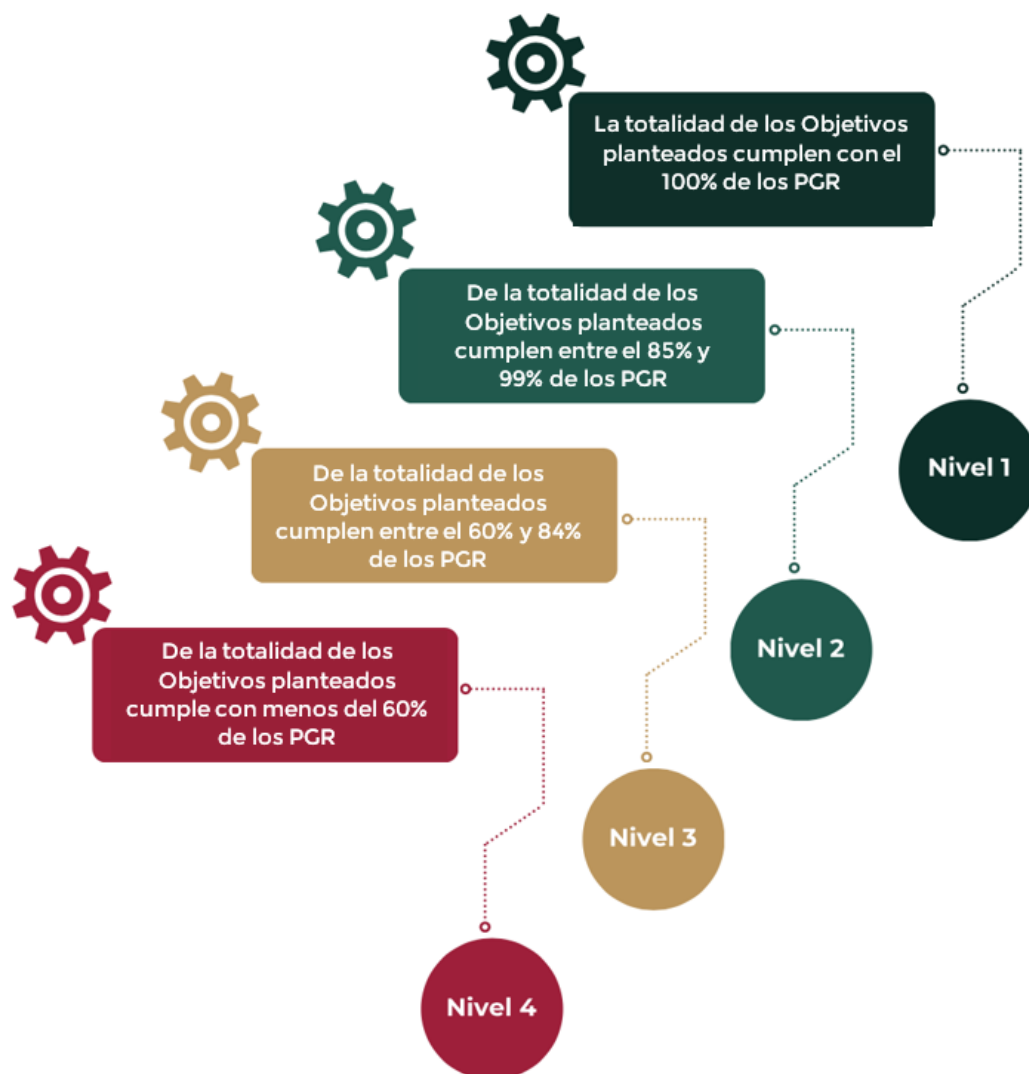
La totalidad de los Objetivos planteados cumplen con el 100% de los PGR

Nivel 1

De la totalidad de los Objetivos planteados cumplen entre el 85% y 99% de los PGR

Nivel 2

De la totalidad de los Objetivos planteados cumplen entre el 60% y 84% de los PGR

Nivel 3

De la totalidad de los Objetivos planteados cumple con menos del 60% de los PGR

Nivel 4